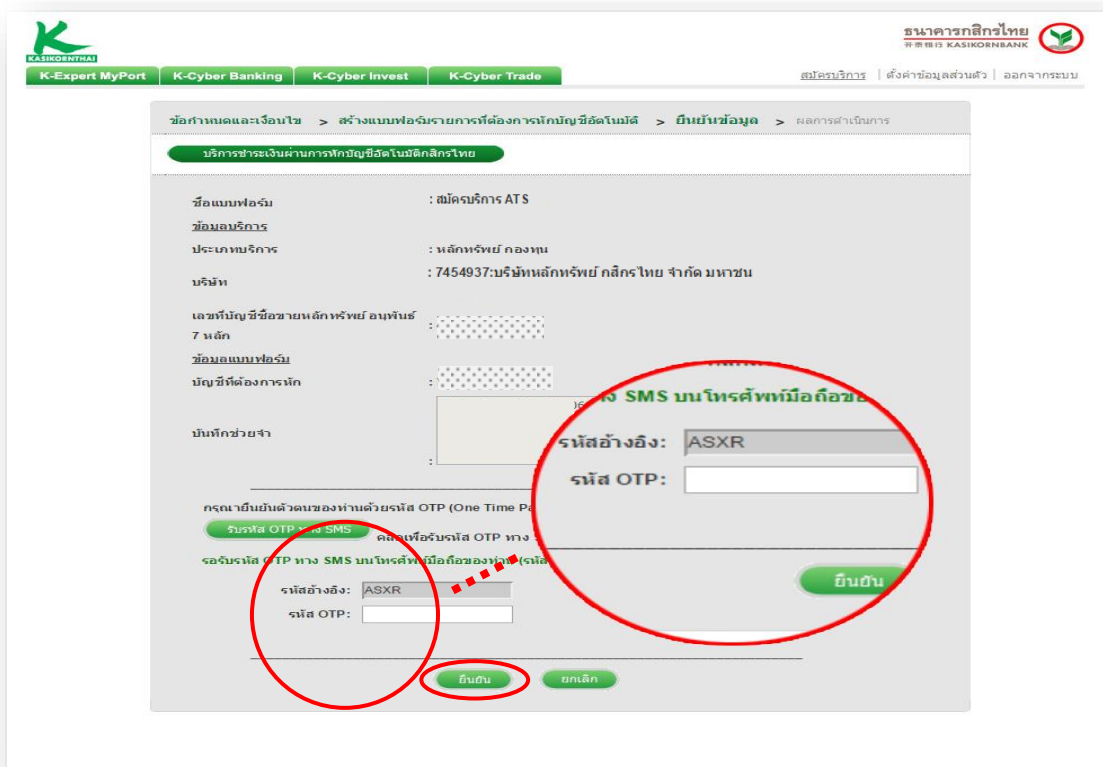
KASIKORNTHAI

ธนาคารกสิกรไทย
开泰银行 KASIKORNBANK

K-Expert MyPort | K-Cyber Banking | K-Cyber Invest | K-Cyber Trade

สมัครบริการ | ตั้งค่าข้อมูลส่วนตัว | ออกจากระบบ

ข้อกำหนดและเงื่อนไข > สร้างแบบฟอร์มรายการที่ต้องการหักบัญชีอัตโนมัติ > ยืนยันข้อมูล > ผลการดำเนินการ

บริการชำระเงินผ่านการหักบัญชีอัตโนมัติกสิกรไทย

ชื่อแบบฟอร์ม : สมัครบริการ ATS

ข้อมูลบริการ

ประเภทบริการ : หลักทรัพย์ กองทุน

บริษัท : 7454937:บริษัทหลักทรัพย์ กสิกรไทย จำกัด มหาชน

เลขที่บัญชีซื้อขายหลักทรัพย์ อนุพันธ์ 7 หลัก :

ข้อมูลแบบฟอร์ม

บัญชีที่ต้องการหัก :

บันทึกช่วยจำ :

กรุณายืนยันตัวตนของท่านด้วยรหัส OTP (One Time Pa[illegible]

รับรหัส OTP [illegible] SMS คลิกเพื่อรับรหัส OTP ทาง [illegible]

รอรับรหัส OTP ทาง SMS บนโทรศัพท์มือถือของท่าน (รหัส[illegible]

รหัสอ้างอิง: ASXR
รหัส OTP:

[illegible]ง SMS บนโทรศัพท์มือถือข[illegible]
รหัสอ้างอิง: ASXR
รหัส OTP:
ยืนยัน

ยืนยัน ยกเลิก